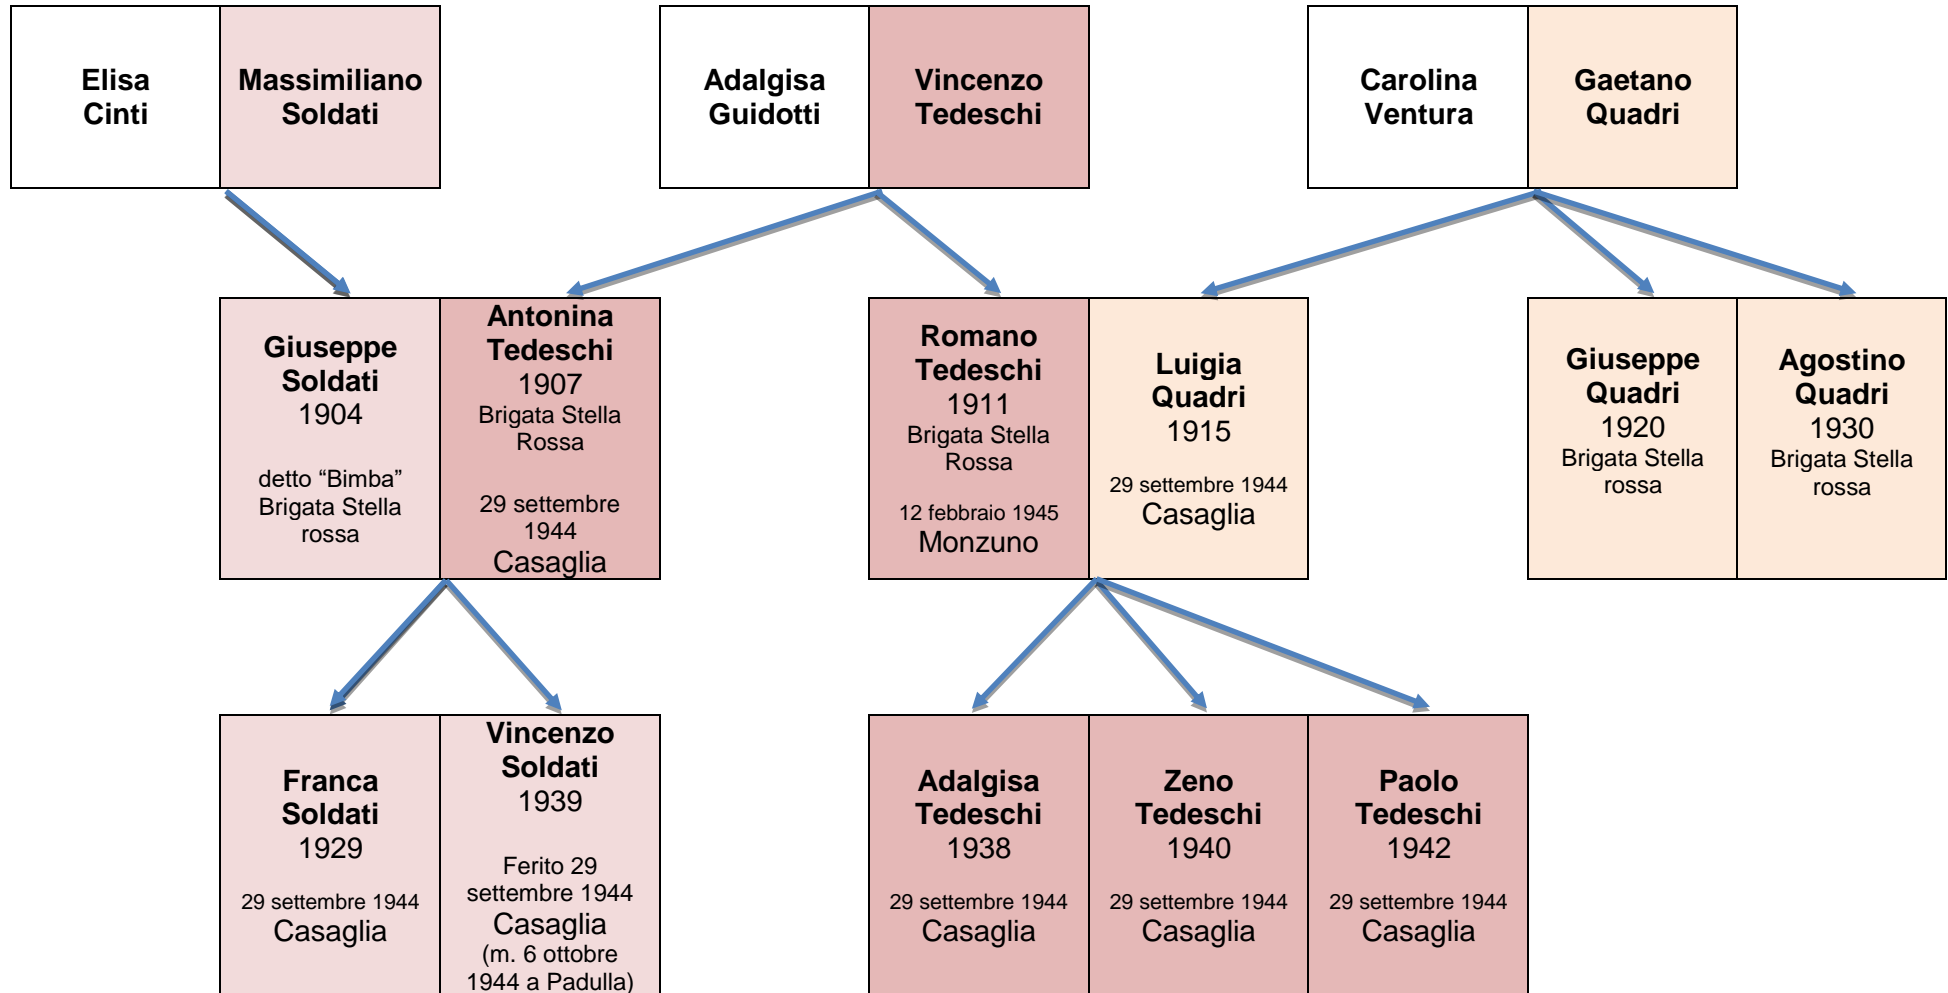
Elisa Cinti

Massimiliano Soldati

Adalgisa Guidotti

Vincenzo Tedeschi

Carolina Ventura

Gaetano Quadri

Giuseppe Soldati
1904
detto “Bimba”
Brigata Stella rossa

Antonina Tedeschi
1907
Brigata Stella Rossa
29 settembre 1944
Casaglia

Romano Tedeschi
1911
Brigata Stella Rossa
12 febbraio 1945
Monzuno

Luigia Quadri
1915
29 settembre 1944
Casaglia

Giuseppe Quadri
1920
Brigata Stella rossa

Agostino Quadri
1930
Brigata Stella rossa

Franca Soldati
1929
29 settembre 1944
Casaglia

Vincenzo Soldati
1939
Ferito 29 settembre 1944
Casaglia
(m. 6 ottobre 1944 a Padulla)

Adalgisa Tedeschi
1938
29 settembre 1944
Casaglia

Zeno Tedeschi
1940
29 settembre 1944
Casaglia

Paolo Tedeschi
1942
29 settembre 1944
Casaglia